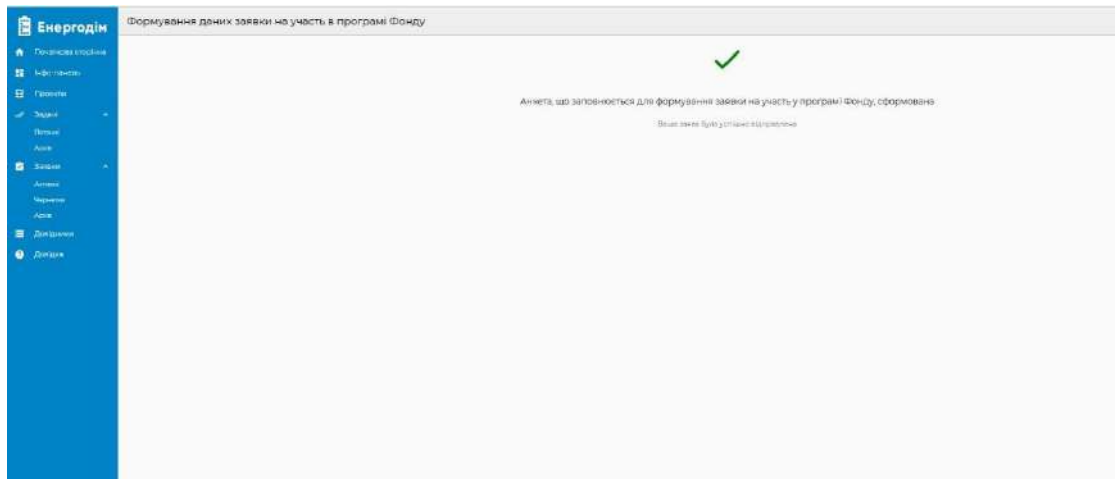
Енергодім

Початкова сторінка
Інфо панель
Проекти
Задачі
Вхідні
Архів
Заявки
Активні
Чернетки
Архів
Довідники
Допомога

Формування даних заявки на участь в програмі Фонду

Анкета, що заповнюється для формування заявки на участь у програмі Фонду, сформована

Вашу заявку було успішно відправлено